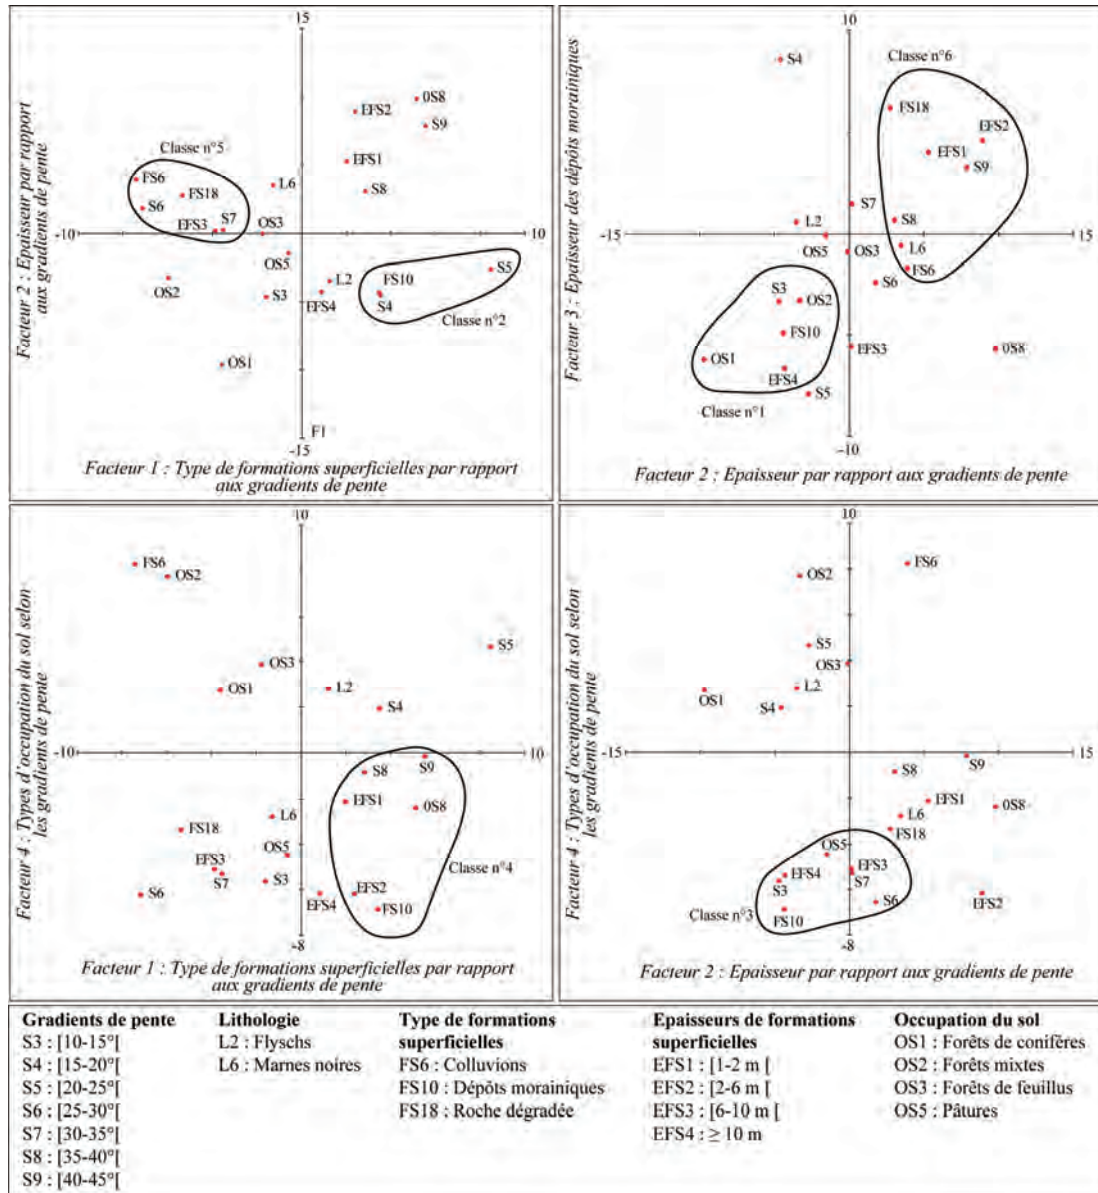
15
-10
10
-15
Facteur 2 : Epaisseur par rapport aux gradients de pente
Classe n°5
FS6
S6
FS18
EFS3
S7
OS3
L6
EFS2
OS8
S9
EFS1
S8
OS5
L2
FS10
S5
OS2
S3
EFS4
S4
Classe n°2
OS1
F1
Facteur 1 : Type de formations superficielles par rapport aux gradients de pente

10
-15
15
-10
Facteur 3 : Epaisseur des dépôts morainiques
S4
Classe n°6
FS18
EFS2
EFS1
S9
S7
L2
S8
OS5
OS3
L6
FS6
S6
S3
OS2
FS10
OS1
EFS4
S5
EFS3
OS8
Classe n°1
Facteur 2 : Epaisseur par rapport aux gradients de pente

10
-10
10
-8
Facteur 4 : Types d'occupation du sol selon les gradients de pente
FS6
OS2
S5
OS3
OS1
L2
S4
S8
S9
EFS1
OS8
FS18
L6
OS5
Classe n°4
EFS3
S7
S3
S6
EFS2
EFS4
FS10
Facteur 1 : Type de formations superficielles par rapport aux gradients de pente

10
-15
15
-8
Facteur 4 : Types d'occupation du sol selon les gradients de pente
FS6
OS2
S5
OS3
OS1
L2
S4
S8
S9
EFS1
OS8
L6
FS18
OS5
FS3
EFS4
S7
S3
S6
EFS2
Classe n°3
FS10
Facteur 2 : Epaisseur par rapport aux gradients de pente

Gradients de pente
S3 : [10-15°[
S4 : [15-20°[
S5 : [20-25°[
S6 : [25-30°[
S7 : [30-35°[
S8 : [35-40°[
S9 : [40-45°[

Lithologie
L2 : Flyschs
L6 : Marnes noires

Type de formations superficielles
FS6 : Colluvions
FS10 : Dépôts morainiques
FS18 : Roche dégradée

Epaisseurs de formations superficielles
EFS1 : [1-2 m [
EFS2 : [2-6 m [
EFS3 : [6-10 m [
EFS4 : ≥ 10 m

Occupation du sol
OS1 : Forêts de conifères
OS2 : Forêts mixtes
OS3 : Forêts de feuillus
OS5 : Pâtures